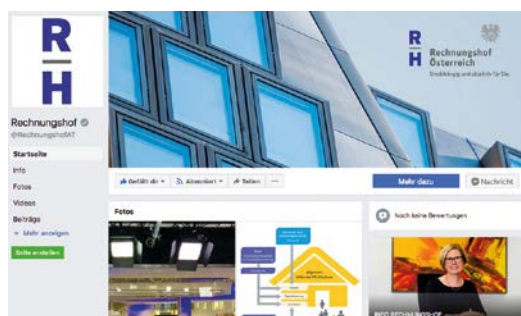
R
H

Rechnungshof
@RechnungshofAT

Startseite
Info
Fotos
Videos
Beiträge
Mehr anzeigen

Seite erstellen

R
H
Rechnungshof
Österreich
Unabhängig und objektiv für Sie.

Gefällt dir
Abonniert
Teilen
...

Mehr dazu
Nachricht

Fotos

Noch keine Bewertungen

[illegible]

INFO RECHNUNGSHOF